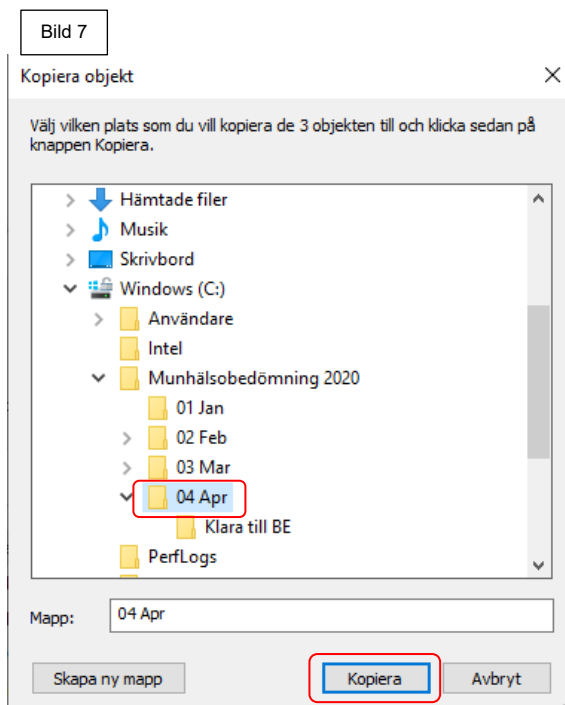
Bild 7

Kopiera objekt

Välj vilken plats som du vill kopiera de 3 objekten till och klicka sedan på knappen Kopiera.

Hämtade filer
Musik
Skrivbord
Windows (C:)
Användare
Intel
Munhälsobedömning 2020
01 Jan
02 Feb
03 Mar
04 Apr
Klara till BE
PerfLogs

Mapp: 04 Apr

Skapa ny mapp
Kopiera
Avbryt